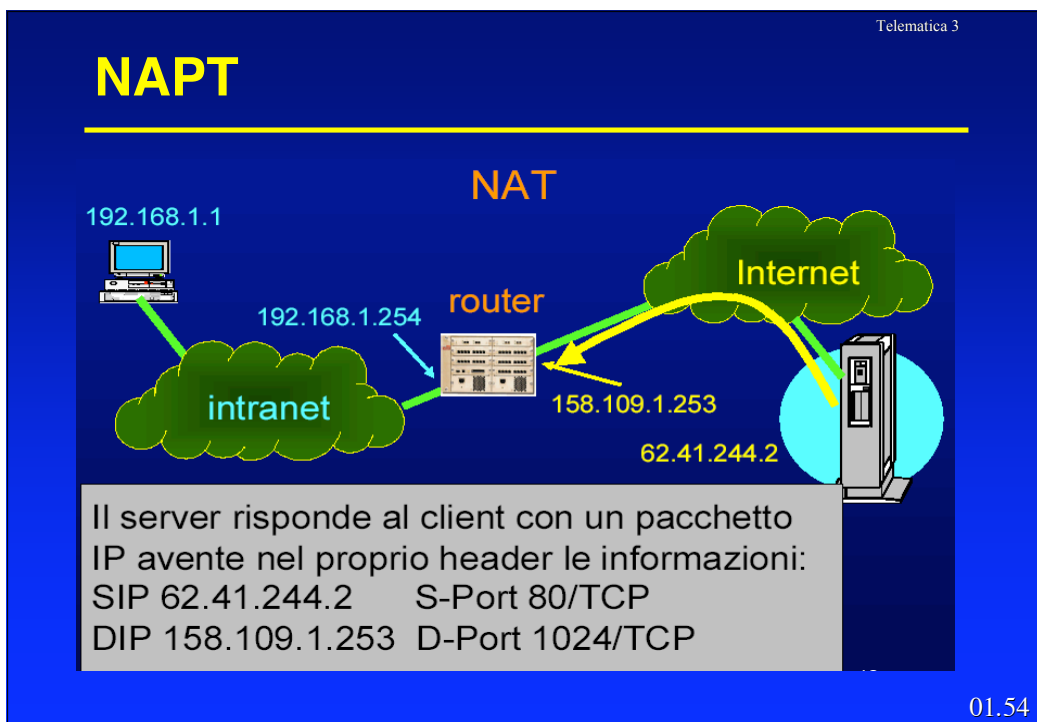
Telematica 3

NAPT

NAT

192.168.1.1

Internet

router

192.168.1.254

intranet

158.109.1.253

62.41.244.2

Il server risponde al client con un pacchetto IP avente nel proprio header le informazioni:
SIP 62.41.244.2 S-Port 80/TCP
DIP 158.109.1.253 D-Port 1024/TCP

01.54